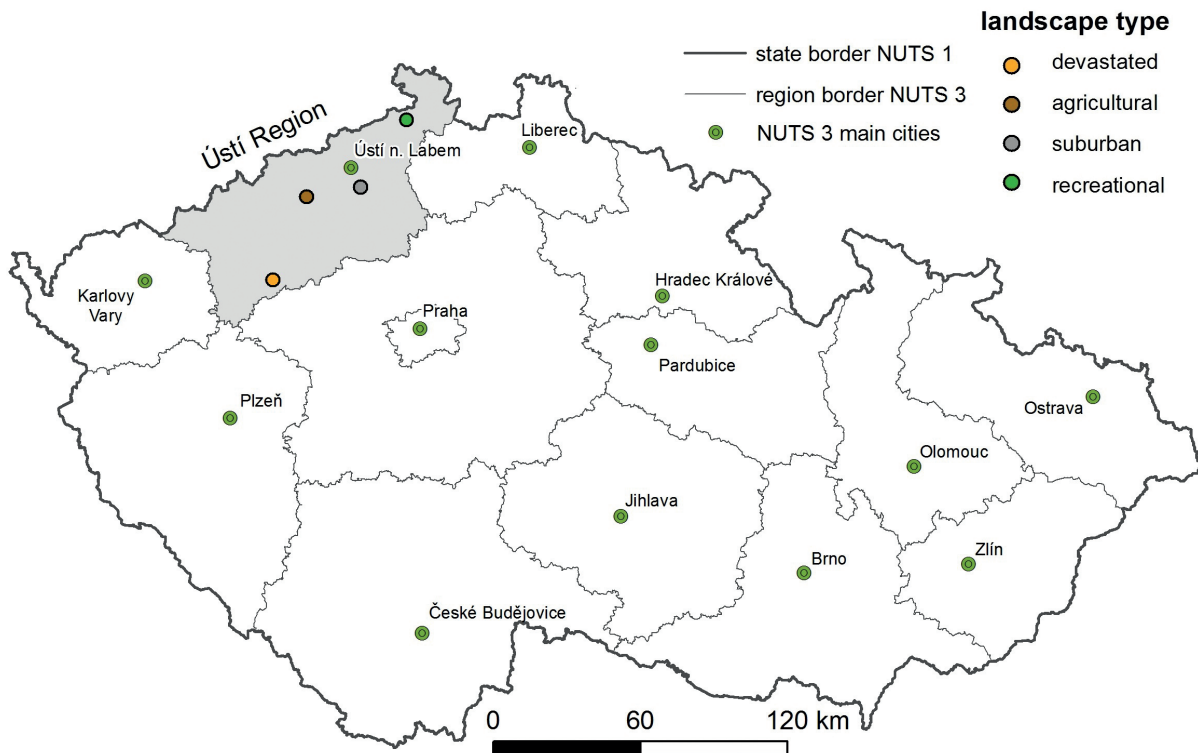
landscape type
devastated
agricultural
suburban
recreational

state border NUTS 1
region border NUTS 3
NUTS 3 main cities

Ústí Region
Ústí n. Labem
Liberec
Karlovy Vary
Praha
Hradec Králové
Pardubice
Plzeň
Ostrava
Olomouc
Jihlava
Brno
Zlín
České Budějovice

0
60
120 km